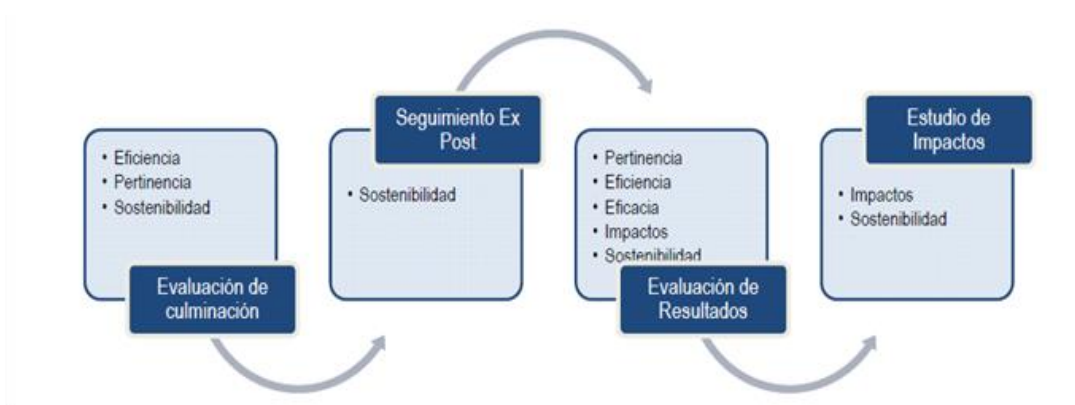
• Eficiencia
• Pertinencia
• Sostenibilidad

Evaluación de culminación

Seguimiento Ex Post

• Sostenibilidad

• Pertinencia
• Eficiencia
• Eficacia
• Impactos
• Sostenibilidad

Evaluación de Resultados

Estudio de Impactos

• Impactos
• Sostenibilidad